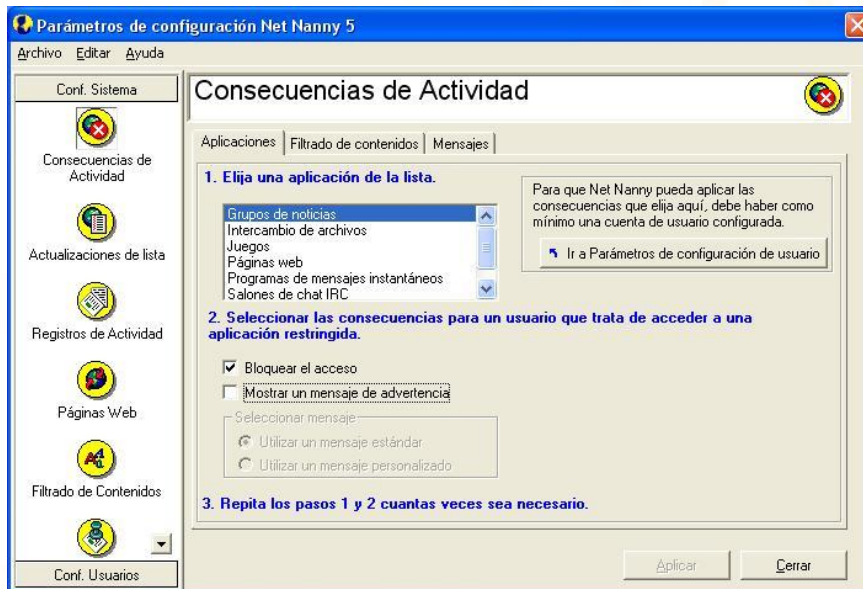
Parámetros de configuración Net Nanny 5

Archivo Editar Ayuda

Conf. Sistema

Consecuencias de Actividad

Actualizaciones de lista

Registros de Actividad

Páginas Web

Filtrado de Contenidos

Conf. Usuarios

Consecuencias de Actividad

Aplicaciones | Filtrado de contenidos | Mensajes

1. Elija una aplicación de la lista.

Grupos de noticias
Intercambio de archivos
Juegos
Páginas web
Programas de mensajes instantáneos
Salones de chat IRC

Para que Net Nanny pueda aplicar las consecuencias que elija aquí, debe haber como mínimo una cuenta de usuario configurada.

Ir a Parámetros de configuración de usuario

2. Seleccionar las consecuencias para un usuario que trata de acceder a una aplicación restringida.

Bloquear el acceso

Mostrar un mensaje de advertencia

Seleccionar mensaje

Utilizar un mensaje estándar

Utilizar un mensaje personalizado

3. Repita los pasos 1 y 2 cuantas veces sea necesario.

Aplicar

Cerrar